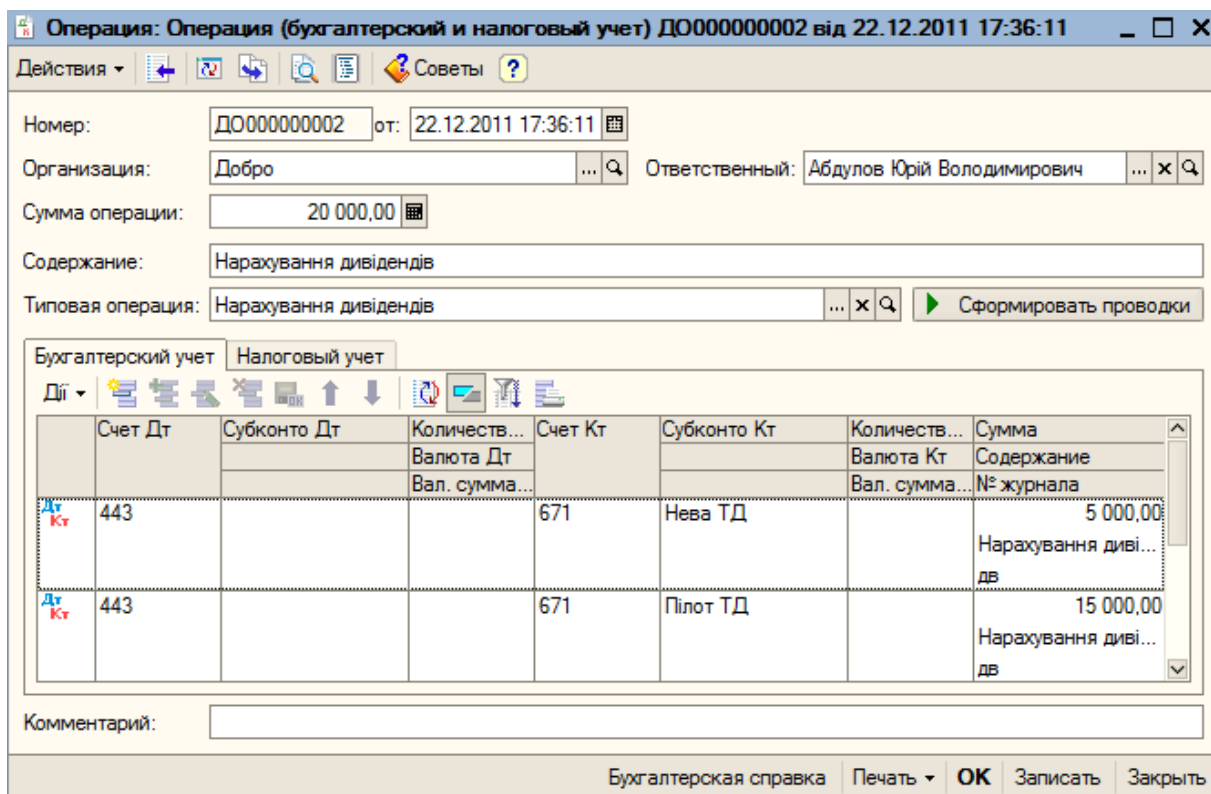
Операция: Операция (бухгалтерский и налоговый учет) ДО000000002 від 22.12.2011 17:36:11

Действия ▾ Советы ?

Номер: ДО000000002 от: 22.12.2011 17:36:11

Организация: Добро ... Ответственный: Абдулов Юрій Володимирович

Сумма операции: 20 000,00

Содержание: Нарахування дивідендів

Типовая операция: Нарахування дивідендів ... Сформировать проводки

Бухгалтерский учет | Налоговый учет

Дії ▾

| | Счет Дт | Субконто Дт | Количеств... / Валюта Дт / Вал. сумма... | Счет Кт | Субконто Кт | Количеств... / Валюта Кт / Вал. сумма... | Сумма / Содержание / № журнала |
|---|---|---|---|---|---|---|---|
| Дт Кт | 443 | | | 671 | Нева ТД | | 5 000,00 Нарахування диві... дв |
| Дт Кт | 443 | | | 671 | Пілот ТД | | 15 000,00 Нарахування диві... дв |

Комментарий:

Бухгалтерская справка | Печать ▾ | OK | Записать | Закрыть